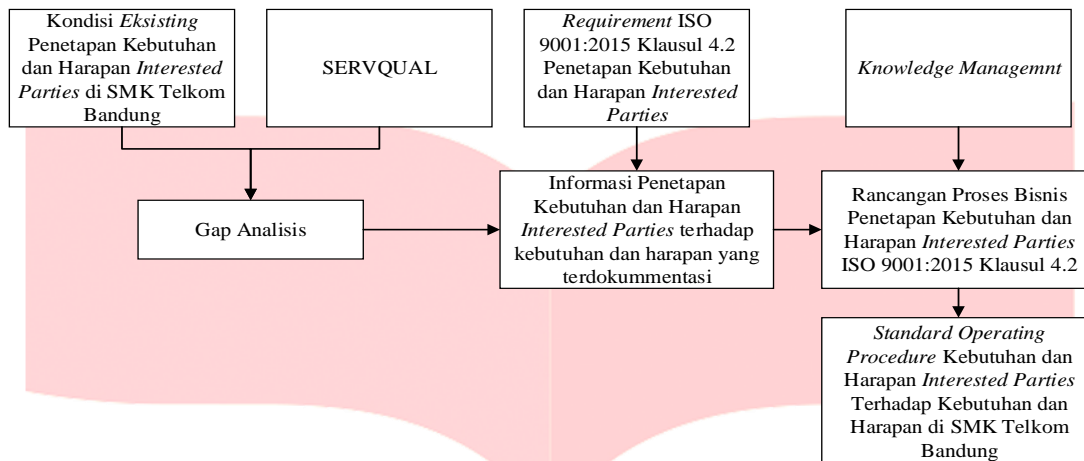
Kondisi Eksisting Penetapan Kebutuhan dan Harapan Interested Parties di SMK Telkom Bandung

SERVQUAL

Requirement ISO 9001:2015 Klausul 4.2 Penetapan Kebutuhan dan Harapan Interested Parties

Knowledge Managemnt

Gap Analisis

Informasi Penetapan Kebutuhan dan Harapan Interested Parties terhadap kebutuhan dan harapan yang terdokummentasi

Rancangan Proses Bisnis Penetapan Kebutuhan dan Harapan Interested Parties ISO 9001:2015 Klausul 4.2

Standard Operating Procedure Kebutuhan dan Harapan Interested Parties Terhadap Kebutuhan dan Harapan di SMK Telkom Bandung